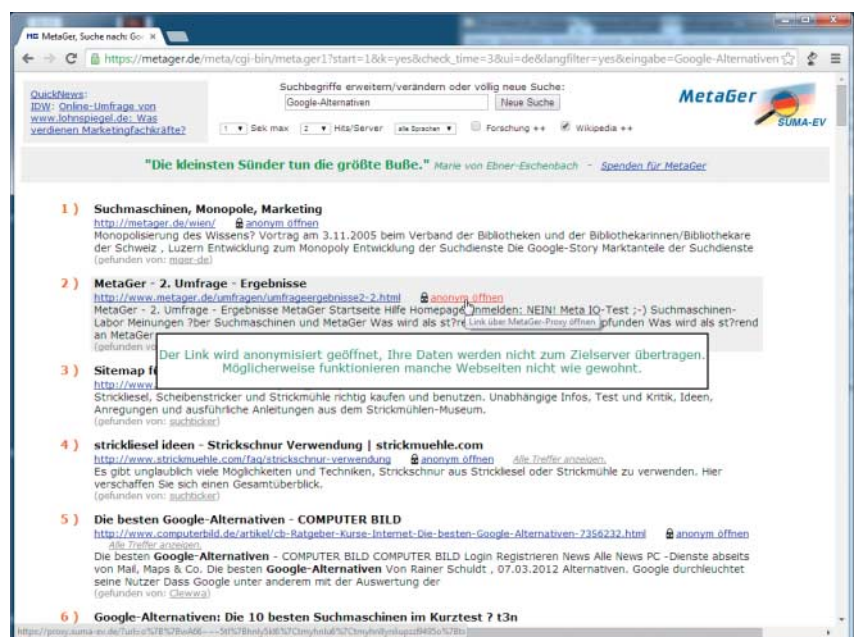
MetaGer, Suche nach: Go ×

https://metager.de/meta/cgi-bin/meta.ger1?start=1&k=yes&check_time=3&ui=de&langfilter=yes&eingabe=Google-Alternativen

QuickNews: IDW: Online-Umfrage von www.lohnspiegel.de: Was verdienen Marketingfachkräfte?

Suchbegriffe erweitern/verändern oder völlig neue Suche:

Google-Alternativen

Neue Suche

1 Sek max 2 Hits/Server alle Sprachen Forschung ++ Wikipedia ++

MetaGer SUMA-EV

"Die kleinsten Sünder tun die größte Buße." Marie von Ebner-Eschenbach - Spenden für MetaGer

1) Suchmaschinen, Monopole, Marketing
http://metager.de/wien/ anonym öffnen
Monopolisierung des Wissens? Vortrag am 3.11.2005 beim Verband der Bibliotheken und der Bibliothekarinnen/Bibliothekare der Schweiz , Luzern Entwicklung zum Monopoly Entwicklung der Suchdienste Die Google-Story Marktanteile der Suchdienste
(gefunden von: mger-de)

2) MetaGer - 2. Umfrage - Ergebnisse
http://www.metager.de/umfragen/umfrageergebnisse2-2.html anonym öffnen
MetaGer - 2. Umfrage - Ergebnisse MetaGer Startseite Hilfe Homepage anmelden: NEIN! Meta IQ-Test ;-) Suchmaschinen-Labor Meinungen ?ber Suchmaschinen und MetaGer Was wird als st?re Link über MetaGer-Proxy öffnen pfunden Was wird als st?rend an MetaGer
(gefunden vo

Der Link wird anonymisiert geöffnet, Ihre Daten werden nicht zum Zielserver übertragen. Möglicherweise funktionieren manche Webseiten nicht wie gewohnt.

3) Sitemap f
http://www.
Strickliesel, Scheibenstricker und Strickmühle richtig kaufen und benutzen. Unabhängige Infos, Test und Kritik, Ideen, Anregungen und ausführliche Anleitungen aus dem Strickmühlen-Museum.
(gefunden von: suchticker)

4) strickliesel ideen - Strickschnur Verwendung | strickmuehle.com
http://www.strickmuehle.com/faq/strickschnur-verwendung anonym öffnen Alle Treffer anzeigen
Es gibt unglaublich viele Möglichkeiten und Techniken, Strickschnur aus Strickliesel oder Strickmühle zu verwenden. Hier verschaffen Sie sich einen Gesamtüberblick.
(gefunden von: suchticker)

5) Die besten Google-Alternativen - COMPUTER BILD
http://www.computerbild.de/artikel/cb-Ratgeber-Kurse-Internet-Die-besten-Google-Alternativen-7356232.html anonym öffnen
Alle Treffer anzeigen
Die besten Google-Alternativen - COMPUTER BILD COMPUTER BILD Login Registrieren News Alle News PC -Dienste abseits von Mail, Maps & Co. Die besten Google-Alternativen Von Rainer Schuldt , 07.03.2012 Alternativen. Google durchleuchtet seine Nutzer Dass Google unter anderem mit der Auswertung der
(gefunden von: Clewwa)

6) Google-Alternativen: Die 10 besten Suchmaschinen im Kurztest ? t3n

https://proxy.suma-ev.de/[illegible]